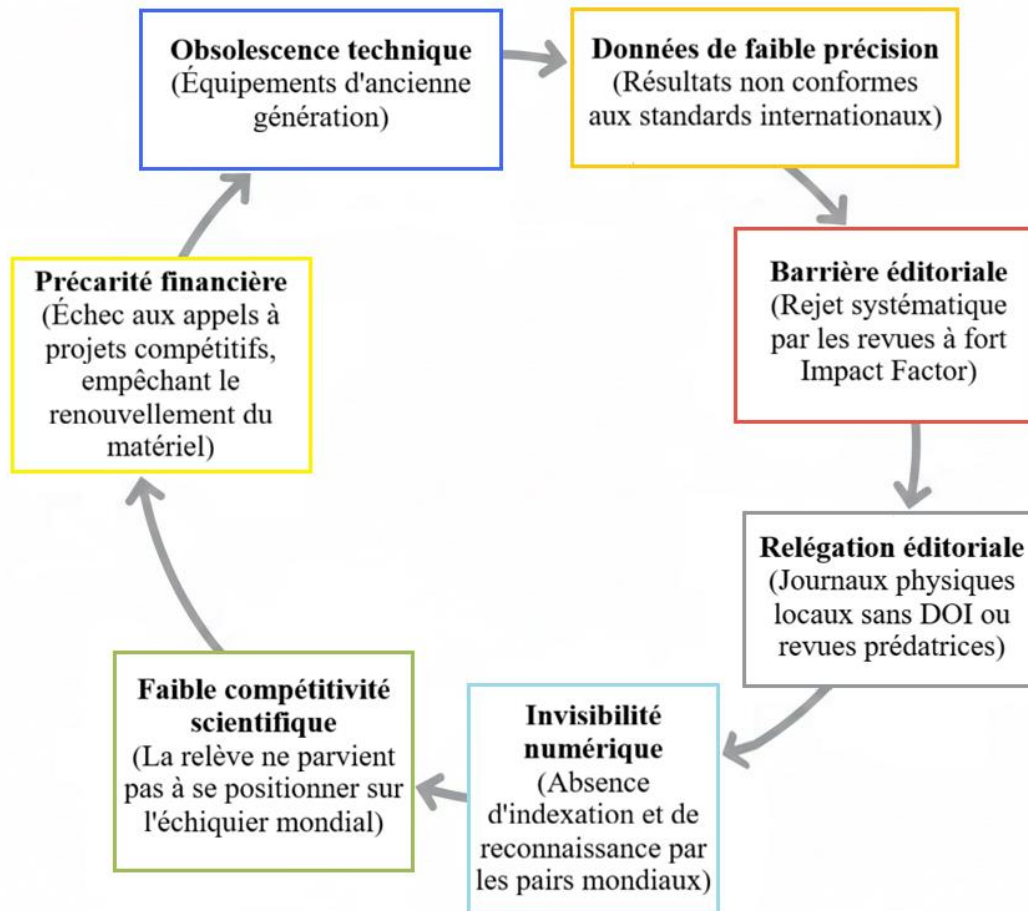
**Obsolescence technique**
(Équipements d'ancienne génération)

**Données de faible précision**
(Résultats non conformes aux standards internationaux)

**Barrière éditoriale**
(Rejet systématique par les revues à fort Impact Factor)

**Relégation éditoriale**
(Journaux physiques locaux sans DOI ou revues prédatrices)

**Invisibilité numérique**
(Absence d'indexation et de reconnaissance par les pairs mondiaux)

**Faible compétitivité scientifique**
(La relève ne parvient pas à se positionner sur l'échiquier mondial)

**Précarité financière**
(Échec aux appels à projets compétitifs, empêchant le renouvellement du matériel)